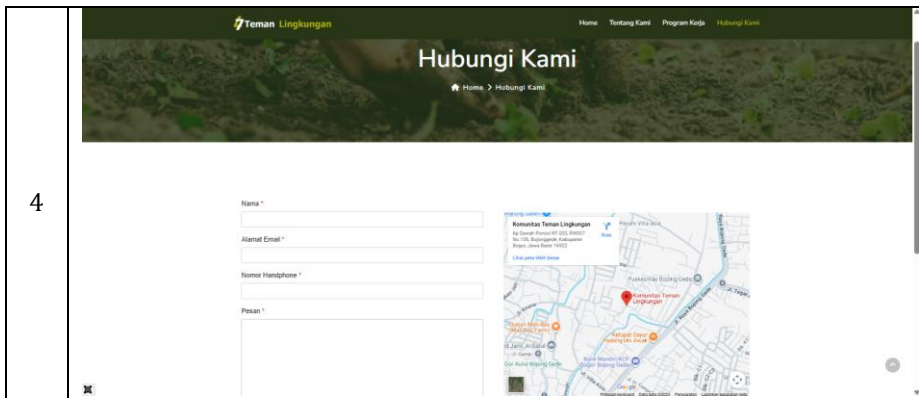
4

Teman Lingkungan

Home Tentang Kami Program Kerja Hubungi Kami

Hubungi Kami

Home > Hubungi Kami

Nama *

Alamat Email *

Nomor Handphone *

Pesan *

Komunitas Teman Lingkungan
Kp. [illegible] No. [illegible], Bojonggede, Kabupaten Bogor, Jawa Barat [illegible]
Rute
Lihat peta lebih besar

Komunitas Teman Lingkungan

Puskesmas Bojong Gede

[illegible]

Google